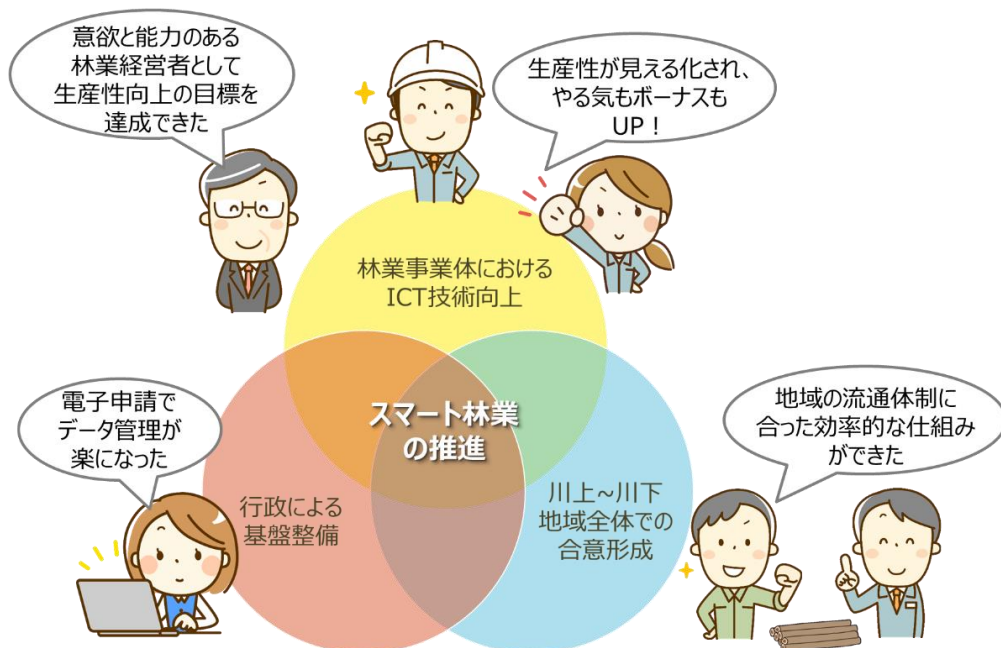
意欲と能力のある
林業経営者として
生産性向上の目標を
達成できた

生産性が見える化され、
やる気もボーナスも
UP！

林業事業体における
ICT技術向上

電子申請で
データ管理が
楽になった

スマート林業
の推進

地域の流通体制に
合った効率的な仕組み
ができた

行政による
基盤整備

川上~川下
地域全体での
合意形成